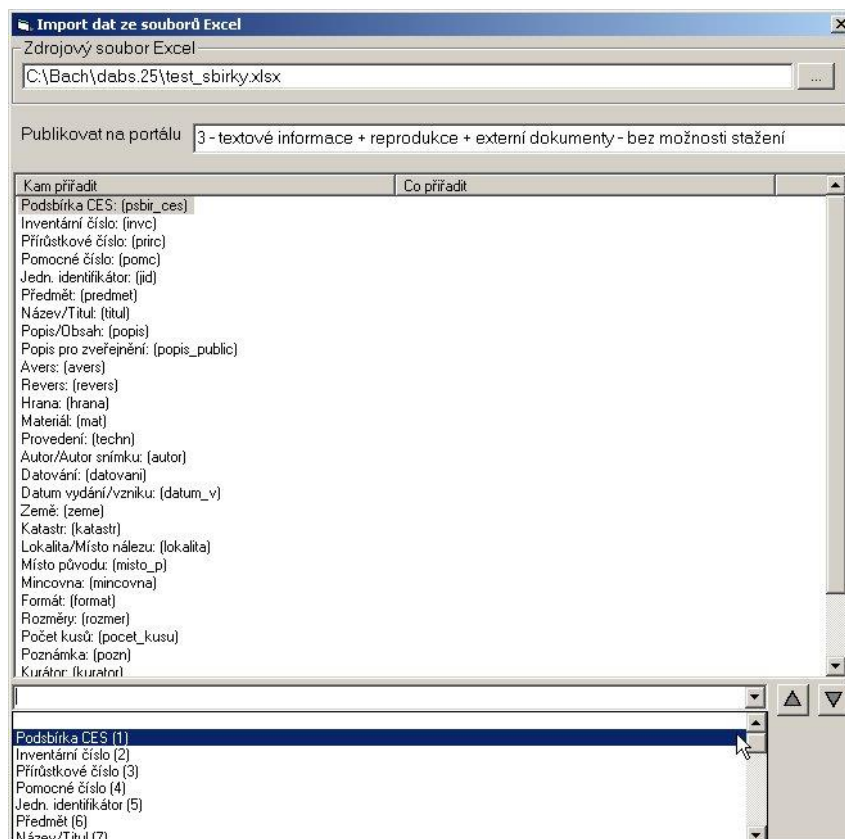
Import dat ze souborů Excel

Zdrojový soubor Excel

C:\Bach\dabs.25\test_sbirky.xlsx

...

Publikovat na portálu 3 - textové informace + reprodukce + externí dokumenty - bez možnosti stažení

| Kam přiřadit | Co přiřadit |
|---|---|
| Podsbírka CES: (psbir_ces) | |
| Inventární číslo: (invc) | |
| Přírůstkové číslo: (prirc) | |
| Pomocné číslo: (pomc) | |
| Jedn. identifikátor: (jid) | |
| Předmět: (predmet) | |
| Název/Titul: (titul) | |
| Popis/Obsah: (popis) | |
| Popis pro zveřejnění: (popis_public) | |
| Avers: (avers) | |
| Revers: (revers) | |
| Hrana: (hrana) | |
| Materiál: (mat) | |
| Provedení: (techn) | |
| Autor/Autor snímku: (autor) | |
| Datování: (datovani) | |
| Datum vydání/vzniku: (datum_v) | |
| Země: (zeme) | |
| Katastr: (katastr) | |
| Lokalita/Místo nálezu: (lokalita) | |
| Místo původu: (misto_p) | |
| Mincovna: (mincovna) | |
| Formát: (format) | |
| Rozměry: (rozmer) | |
| Počet kusů: (pocet_kusu) | |
| Poznámka: (pozn) | |
| Kurátor: (kurator) | |

Podsbírka CES (1)
Inventární číslo (2)
Přírůstkové číslo (3)
Pomocné číslo (4)
Jedn. identifikátor (5)
Předmět (6)
Název/Titul (7)